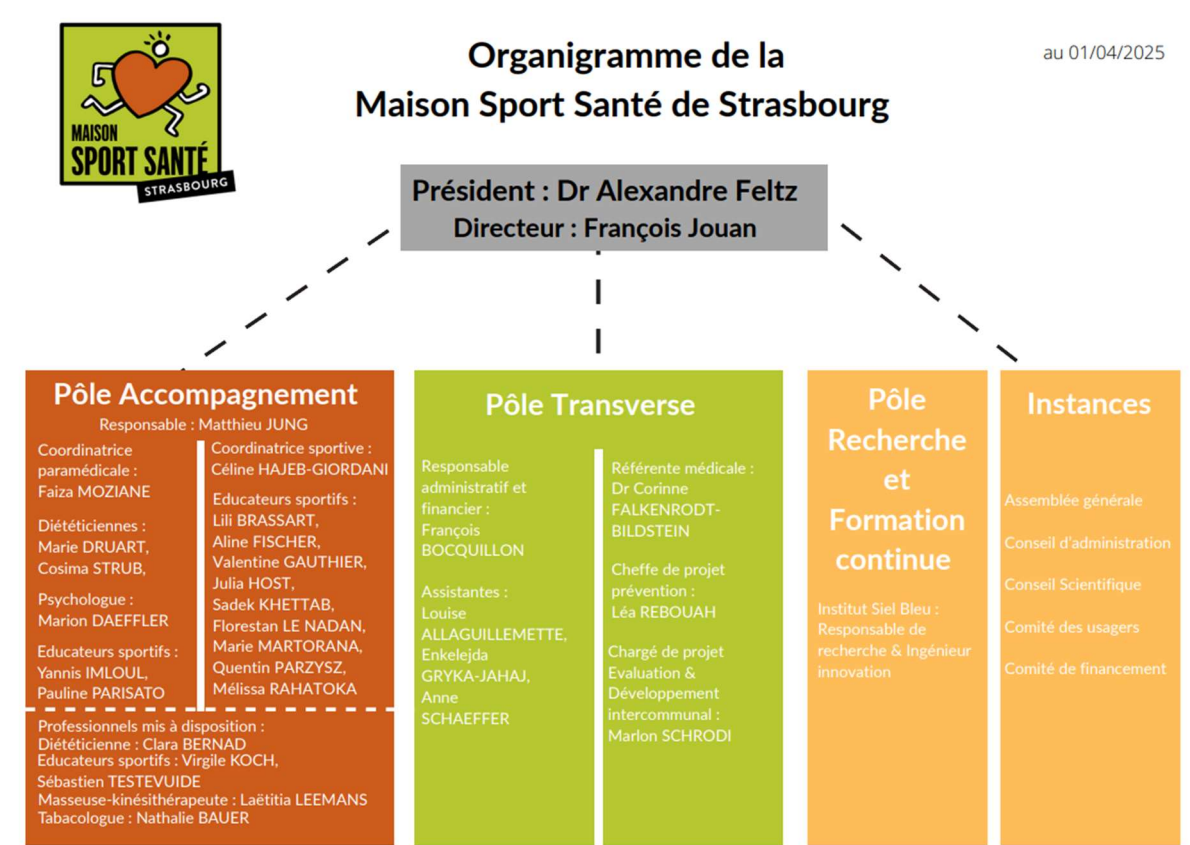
MAISON SPORT SANTÉ STRASBOURG

Organigramme de la Maison Sport Santé de Strasbourg

au 01/04/2025

Président : Dr Alexandre Feltz
Directeur : François Jouan

Pôle Accompagnement
Responsable : Matthieu JUNG

Coordinatrice paramédicale : Faiza MOZIANE

Diététiciennes : Marie DRUART, Cosima STRUB,

Psychologue : Marion DAEFFLER

Educateurs sportifs : Yannis IMLOUL, Pauline PARISATO

Coordinatrice sportive : Céline HAJEB-GIORDANI

Educateurs sportifs : Lili BRASSART, Aline FISCHER, Valentine GAUTHIER, Julia HOST, Sadek KHETTAB, Florestan LE NADAN, Marie MARTORANA, Quentin PARZYSZ, Mélissa RAHATOKA

Professionnels mis à disposition :
Diététicienne : Clara BERNAD
Educateurs sportifs : Virgile KOCH, Sébastien TESTEVUIDE
Masseuse-kinésithérapeute : Laëtitia LEEMANS
Tabacologue : Nathalie BAUER

Pôle Transverse

Responsable administratif et financier : François BOCQUILLON

Assistantes : Louise ALLAGUILLEMETTE, Enkelejda GRYKA-JAHAJ, Anne SCHAEFFER

Référente médicale : Dr Corinne FALKENRODT-BILDSTEIN

Cheffe de projet prévention : Léa REBOUAH

Chargé de projet Evaluation & Développement intercommunal : Marlon SCHRODI

Pôle Recherche et Formation continue

Institut Siel Bleu : Responsable de recherche & Ingénieur innovation

Instances

Assemblée générale

Conseil d'administration

Conseil Scientifique

Comité des usagers

Comité de financement